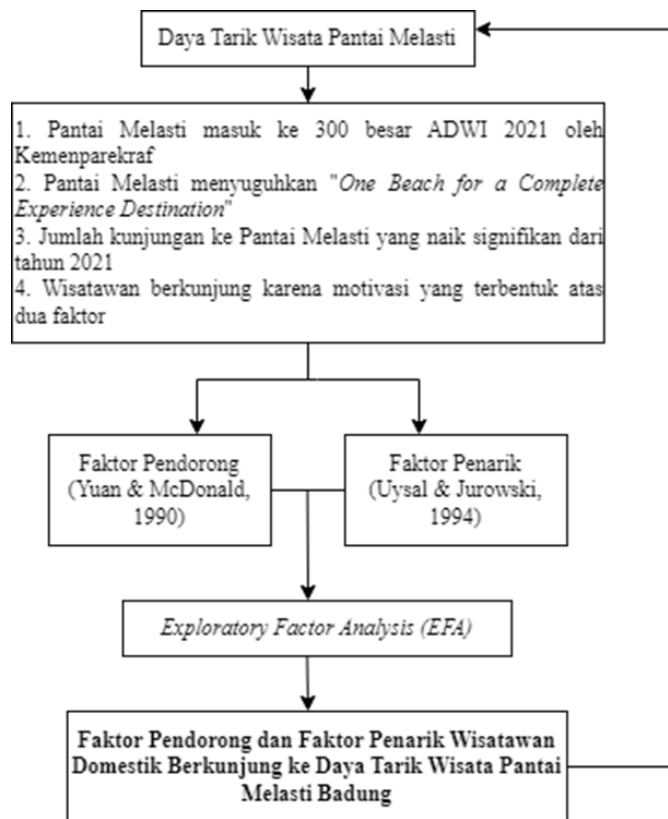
Daya Tarik Wisata Pantai Melasti

1. Pantai Melasti masuk ke 300 besar ADWI 2021 oleh Kemenparekraf
2. Pantai Melasti menyuguhkan "*One Beach for a Complete Experience Destination*"
3. Jumlah kunjungan ke Pantai Melasti yang naik signifikan dari tahun 2021
4. Wisatawan berkunjung karena motivasi yang terbentuk atas dua faktor

Faktor Pendorong (Yuan & McDonald, 1990)

Faktor Penarik (Uysal & Jurowski, 1994)

*Exploratory Factor Analysis (EFA)*

**Faktor Pendorong dan Faktor Penarik Wisatawan Domestik Berkunjung ke Daya Tarik Wisata Pantai Melasti Badung**